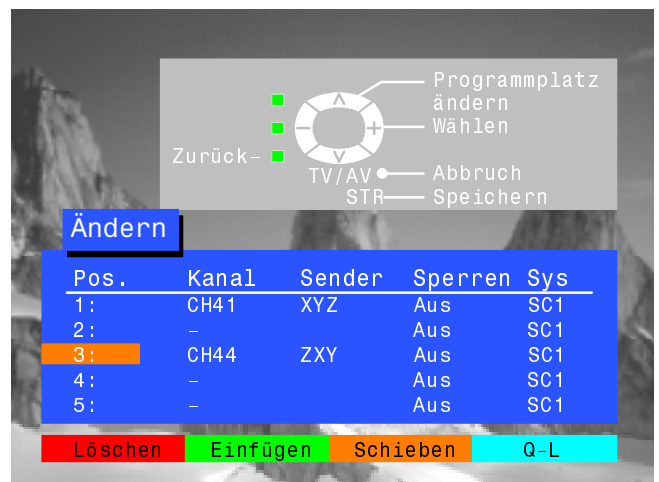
Programmplatz ändern
Wählen
Zurück-
TV/AV
Abbruch
STR
Speichern

Ändern

| Pos. | Kanal | Sender | Sperren | Sys |
|---|---|---|---|---|
| 1: | CH41 | XYZ | Aus | SC1 |
| 2: | - | | Aus | SC1 |
| 3: | CH44 | ZXY | Aus | SC1 |
| 4: | - | | Aus | SC1 |
| 5: | - | | Aus | SC1 |

Löschen Einfügen Schieben Q-L